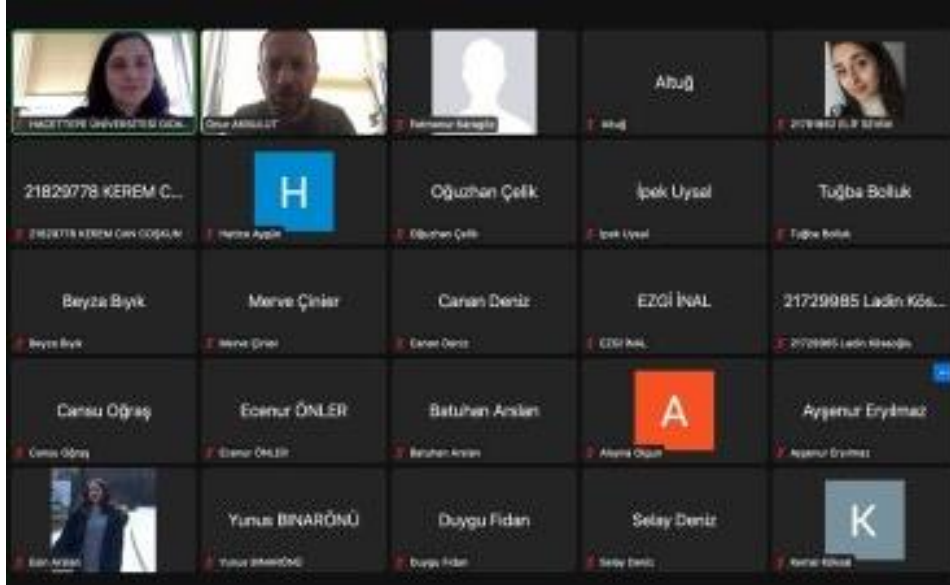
HACETTEPE ÜNİVERSİTESİ GIDA...

Onur ARSLULUT

Fatmanur Karaoğlu

Atuğ

Atuğ

21781862 ELİF SEVİM

21829778 KEREM C...

21829778 KEREM CAN COŞKUN

H

Hatice Aygün

Oğuzhan Çelik

Oğuzhan Çelik

İpek Uysal

İpek Uysal

Tuğba Bolluk

Tuğba Bolluk

Beyza Bıyık

Beyza Bıyık

Merve Çinier

Merve Çinier

Canan Deniz

Canan Deniz

EZGİ İNAL

EZGİ İNAL

21729985 Ladin Kös...

21729985 Ladin Köseoğlu

Cansu Oğraş

Cansu Oğraş

Ecenur ÖNLER

Ecenur ÖNLER

Batuhan Arslan

Batuhan Arslan

A

Aleyna Olgun

Ayşenur Eryılmaz

Ayşenur Eryılmaz

Eslin Arslan

Yunus BINARÖNÜ

Yunus BINARÖNÜ

Duygu Fidan

Duygu Fidan

Selay Deniz

Selay Deniz

K

Kemal Köse